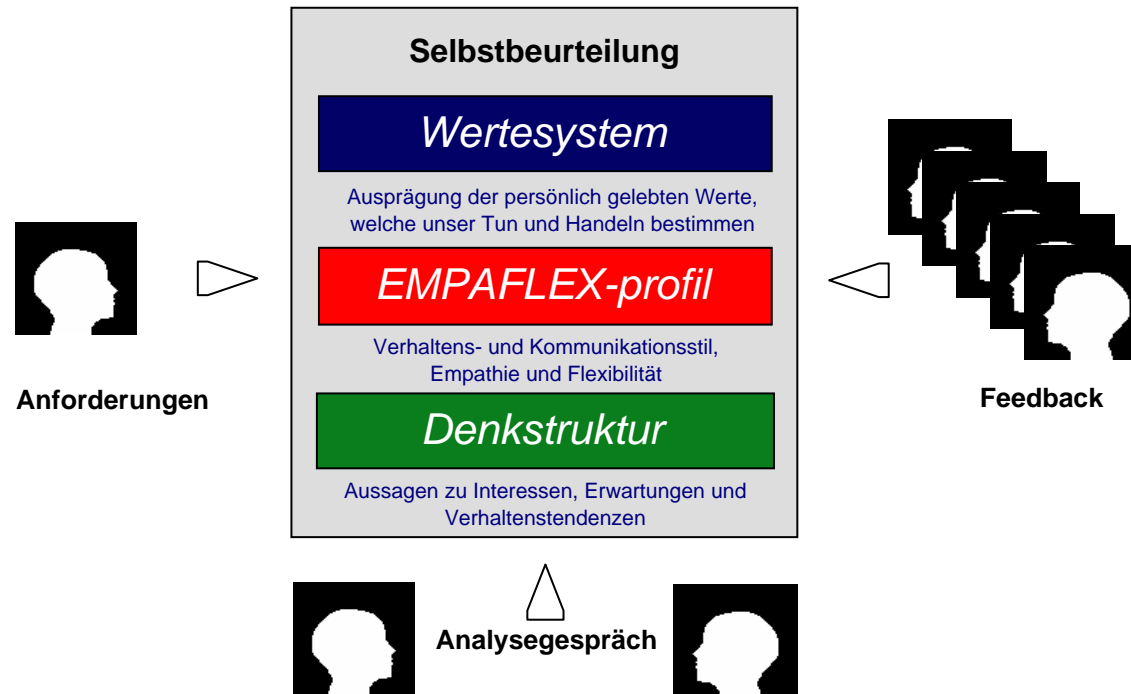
Selbstbeurteilung

Wertesystem

Ausprägung der persönlich gelebten Werte, welche unser Tun und Handeln bestimmen

EMPAFLEX-profil

Verhaltens- und Kommunikationsstil, Empathie und Flexibilität

Denkstruktur

Aussagen zu Interessen, Erwartungen und Verhaltenstendenzen

Anforderungen

Feedback

Analysegespräch